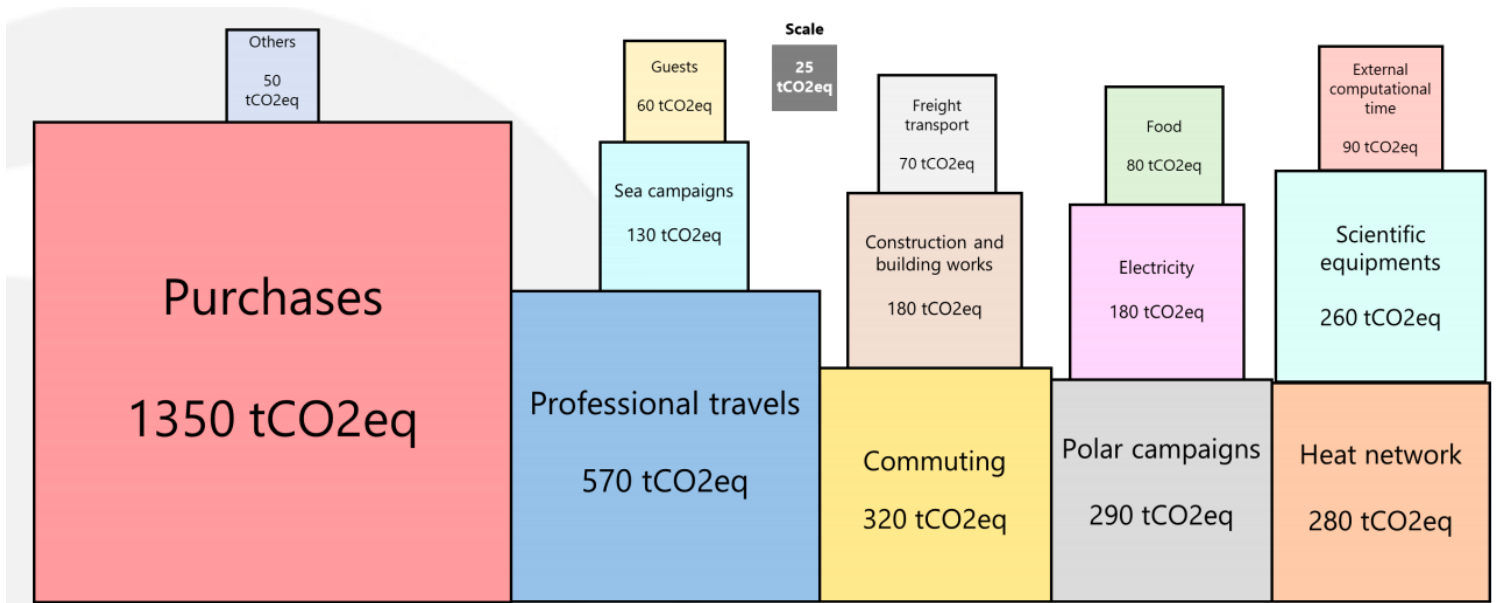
Others

50 tCO2eq

Purchases

1350 tCO2eq

Guests

60 tCO2eq

Sea campaigns

130 tCO2eq

Professional travels

570 tCO2eq

Scale

25 tCO2eq

Freight transport

70 tCO2eq

Construction and building works

180 tCO2eq

Commuting

320 tCO2eq

Food

80 tCO2eq

Electricity

180 tCO2eq

Polar campaigns

290 tCO2eq

External computational time

90 tCO2eq

Scientific equipments

260 tCO2eq

Heat network

280 tCO2eq